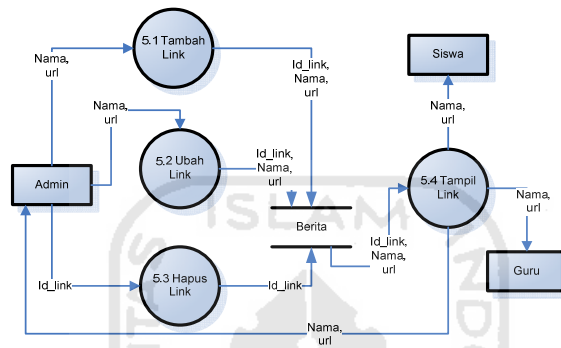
5.1 Tambah Link

Nama, url

Id_link, Nama, url

Siswa

Nama, url

Nama, url

5.2 Ubah Link

Id_link, Nama, url

Admin

5.4 Tampil Link

Nama, url

Berita

Id_link, Nama, url

Id_link

5.3 Hapus Link

Id_link

Guru

Nama, url